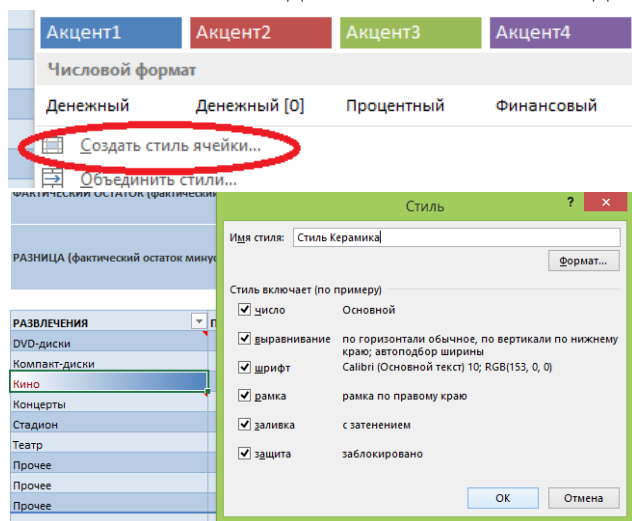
Акцент1 Акцент2 Акцент3 Акцент4

Числовой формат

Денежный Денежный [0] Процентный Финансовый

Создать стиль ячейки...

Объединить стили...

ФАКТИЧЕСКИЙ ОСТАТОК (фактически

РАЗНИЦА (фактический остаток мину

РАЗВЛЕЧЕНИЯ

DVD-диски

Компакт-диски

Кино

Концерты

Стадион

Театр

Прочее

Прочее

Прочее

Стиль

?

Имя стиля: Стиль Керамика

Формат...

Стиль включает (по примеру)

число Основной

выравнивание по горизонтали обычное, по вертикали по нижнему краю; автоподбор ширины

шрифт Calibri (Основной текст) 10; RGB(153, 0, 0)

рамка рамка по правому краю

заливка с затенением

защита заблокировано

ОК Отмена